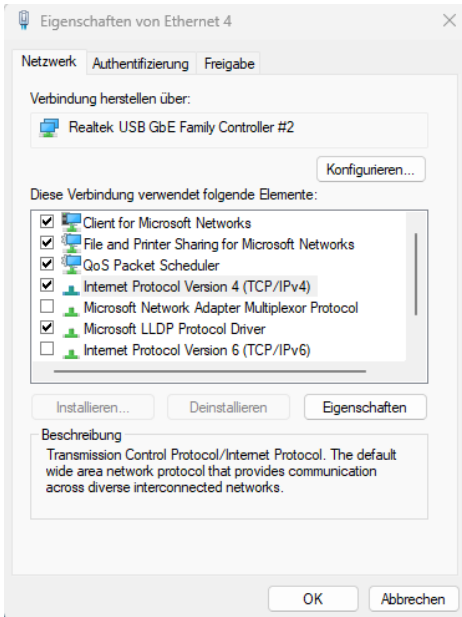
Eigenschaften von Ethernet 4

Netzwerk | Authentifizierung | Freigabe

Verbindung herstellen über:

Realtek USB GbE Family Controller #2

Konfigurieren...

Diese Verbindung verwendet folgende Elemente:

☑ Client for Microsoft Networks
☑ File and Printer Sharing for Microsoft Networks
☑ QoS Packet Scheduler
☑ Internet Protocol Version 4 (TCP/IPv4)
☐ Microsoft Network Adapter Multiplexor Protocol
☑ Microsoft LLDP Protocol Driver
☐ Internet Protocol Version 6 (TCP/IPv6)

Installieren... | Deinstallieren | Eigenschaften

Beschreibung
Transmission Control Protocol/Internet Protocol. The default wide area network protocol that provides communication across diverse interconnected networks.

OK | Abbrechen